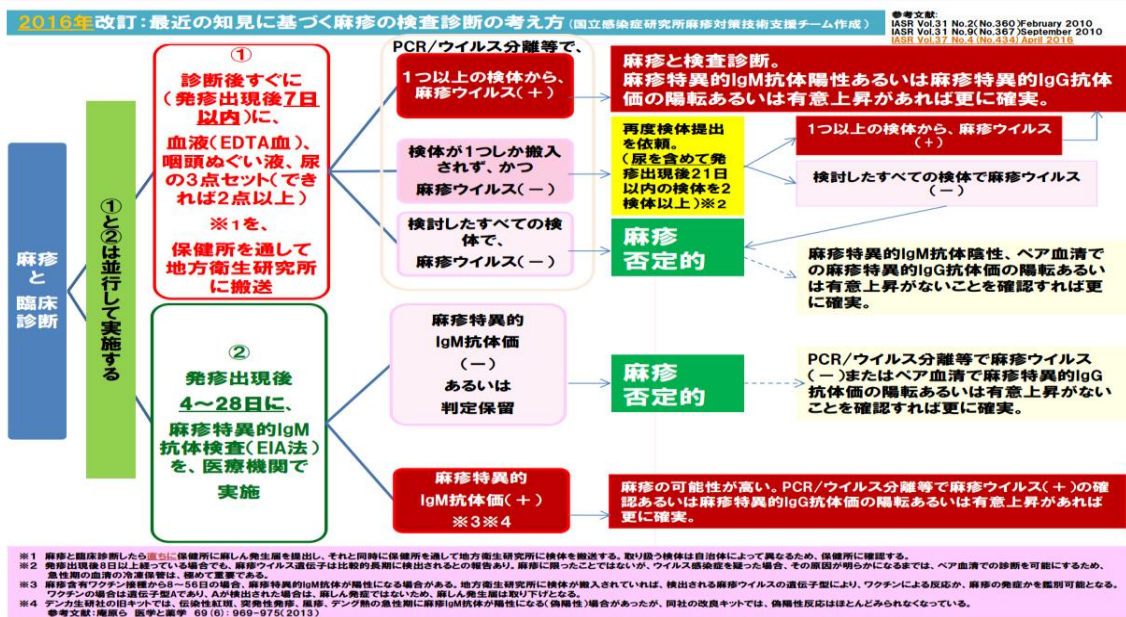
2016年改訂：最近の知見に基づく麻疹の検査診断の考え方（国立感染症研究所麻疹対策技術支援チーム作成）

参考文献：
IASR Vol.31 No.2(No.360)February 2010
IASR Vol.31 No.9(No.367)September 2010
IASR Vol.37 No.4(No.434) April 2016

麻疹と臨床診断

①と②は並行して実施する

①
診断後すぐに（発疹出現後7日以内）に、
血液（EDTA血）、咽頭ぬぐい液、尿の3点セット（できれば2点以上）
※1を、
保健所を通して地方衛生研究所に搬送

PCR/ウイルス分離等で、

1つ以上の検体から、麻疹ウイルス（＋）

麻疹と検査診断。
麻疹特異的IgM抗体陽性あるいは麻疹特異的IgG抗体価の陽転あるいは有意上昇があれば更に確実。

検体が1つしか搬入されず、かつ
麻疹ウイルス（－）

再度検体提出を依頼。
（尿を含めて発疹出現後21日以内の検体を2検体以上）※2

1つ以上の検体から、麻疹ウイルス（＋）

検討したすべての検体で麻疹ウイルス（－）

検討したすべての検体で、
麻疹ウイルス（－）

麻疹否定的

麻疹特異的IgM抗体陰性、ペア血清での麻疹特異的IgG抗体価の陽転あるいは有意上昇がないことを確認すれば更に確実。

②
発疹出現後
4～28日に、
麻疹特異的IgM抗体検査（EIA法）を、医療機関で実施

麻疹特異的
IgM抗体価
（－）
あるいは
判定保留

麻疹否定的

PCR/ウイルス分離等で麻疹ウイルス（－）またはペア血清で麻疹特異的IgG抗体価の陽転あるいは有意上昇がないことを確認すれば更に確実。

麻疹特異的
IgM抗体価（＋）
※3※4

麻疹の可能性が高い。PCR/ウイルス分離等で麻疹ウイルス（＋）の確認あるいは麻疹特異的IgG抗体価の陽転あるいは有意上昇があれば更に確実。

※1 麻疹と臨床診断したら直ちに保健所に麻しん発生届を提出し、それと同時に保健所を通して地方衛生研究所に検体を搬送する。取り扱う検体は自治体によって異なるため、保健所に確認する。
※2 発疹出現後8日以上経っている場合でも、麻疹ウイルス遺伝子は比較的長期に検出されるとの報告あり。麻疹に限ったことではないが、ウイルス感染症を疑った場合、その原因が明らかになるまでは、ペア血清での診断を可能にするため、急性期の血清の冷凍保管は、極めて重要である。
※3 麻疹含有ワクチン接種から8～56日の場合、麻疹特異的IgM抗体が陽性になる場合がある。地方衛生研究所に検体が搬入されていれば、検出される麻疹ウイルスの遺伝子型により、ワクチンによる反応か、麻疹の発症かを鑑別可能となる。ワクチンの場合は遺伝子型Aであり、Aが検出された場合は、麻しん発症ではないため、麻しん発生届は取り下げとなる。
※4 デンカ生研社の旧キットでは、伝染性紅斑、突発性発疹、風疹、デング熱の急性期に麻疹IgM抗体が陽性になる（偽陽性）場合があったが、同社の改良キットでは、偽陽性反応はほとんどみられなくなっている。
参考文献：庵原ら 医学と薬学 69(6)：969-975(2013)